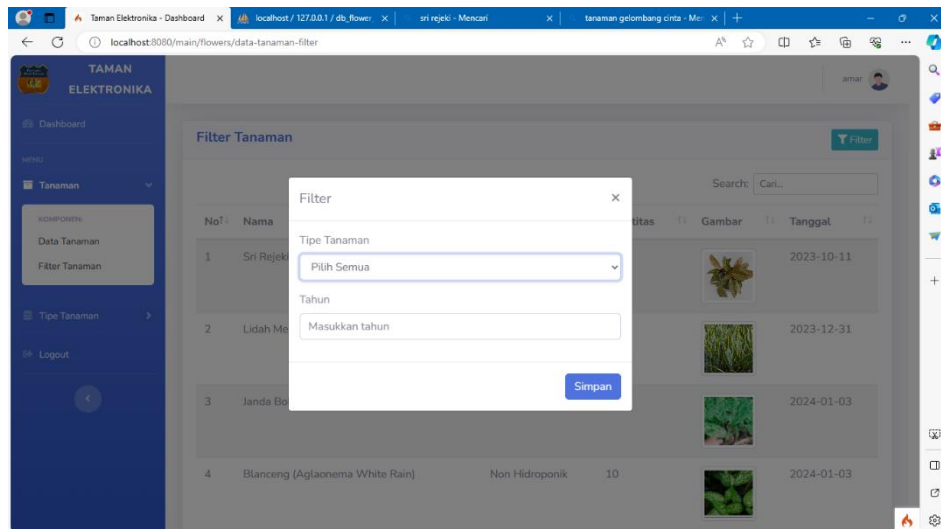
Taman Elektronika - Dashboard × localhost / 127.0.0.1 / db_flower × sri rejeki - Mencari × tanaman gelombang cinta - Mer ×

localhost:8080/main/flowers/data-tanaman-filter

TAMAN ELEKTRONIKA

amar

Dashboard

MENU

Tanaman

KOMPONEN:

Data Tanaman

Filter Tanaman

Tipe Tanaman

Logout

Filter Tanaman

Filter

Search: Cari...

| No | Nama | | titas | Gambar | Tanggal |
|---|---|---|---|---|---|
| 1 | Sri Rejeki | | | | 2023-10-11 |
| 2 | Lidah Me | | | | 2023-12-31 |
| 3 | Janda Bo | | | | 2024-01-03 |
| 4 | Blanceng (Aglaonema White Rain) | Non Hidroponik | 10 | | 2024-01-03 |

Filter ×

Tipe Tanaman

Pilih Semua

Tahun

Masukkan tahun

Simpan